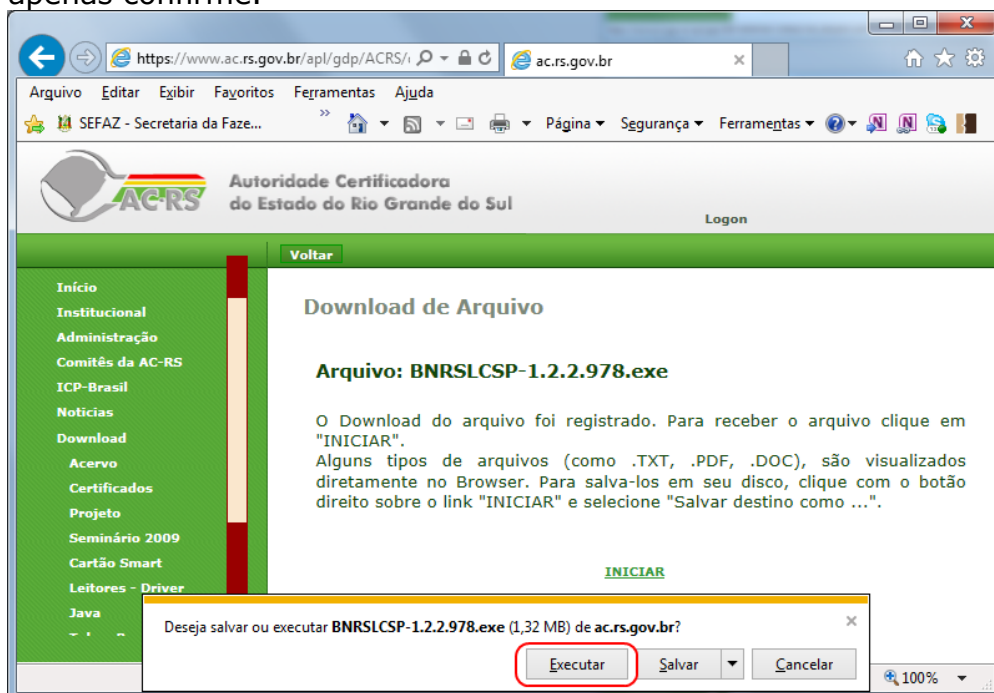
apenas confirme.

https://www.ac.rs.gov.br/apl/gdp/ACRS/

ac.rs.gov.br

Arquivo Editar Exibir Favoritos Ferramentas Ajuda

SEFAZ - Secretaria da Faze...

Página ▾ Segurança ▾ Ferramentas ▾

AC-RS

Autoridade Certificadora do Estado do Rio Grande do Sul

Logon

Voltar

Início
Institucional
Administração
Comitês da AC-RS
ICP-Brasil
Notícias
Download
Acervo
Certificados
Projeto
Seminário 2009
Cartão Smart
Leitores - Driver
Java
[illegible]

Download de Arquivo

Arquivo: BNRSLCSP-1.2.2.978.exe

O Download do arquivo foi registrado. Para receber o arquivo clique em "INICIAR".
Alguns tipos de arquivos (como .TXT, .PDF, .DOC), são visualizados diretamente no Browser. Para salva-los em seu disco, clique com o botão direito sobre o link "INICIAR" e selecione "Salvar destino como ...".

INICIAR

Deseja salvar ou executar BNRSLCSP-1.2.2.978.exe (1,32 MB) de ac.rs.gov.br?

Executar Salvar Cancelar

100%